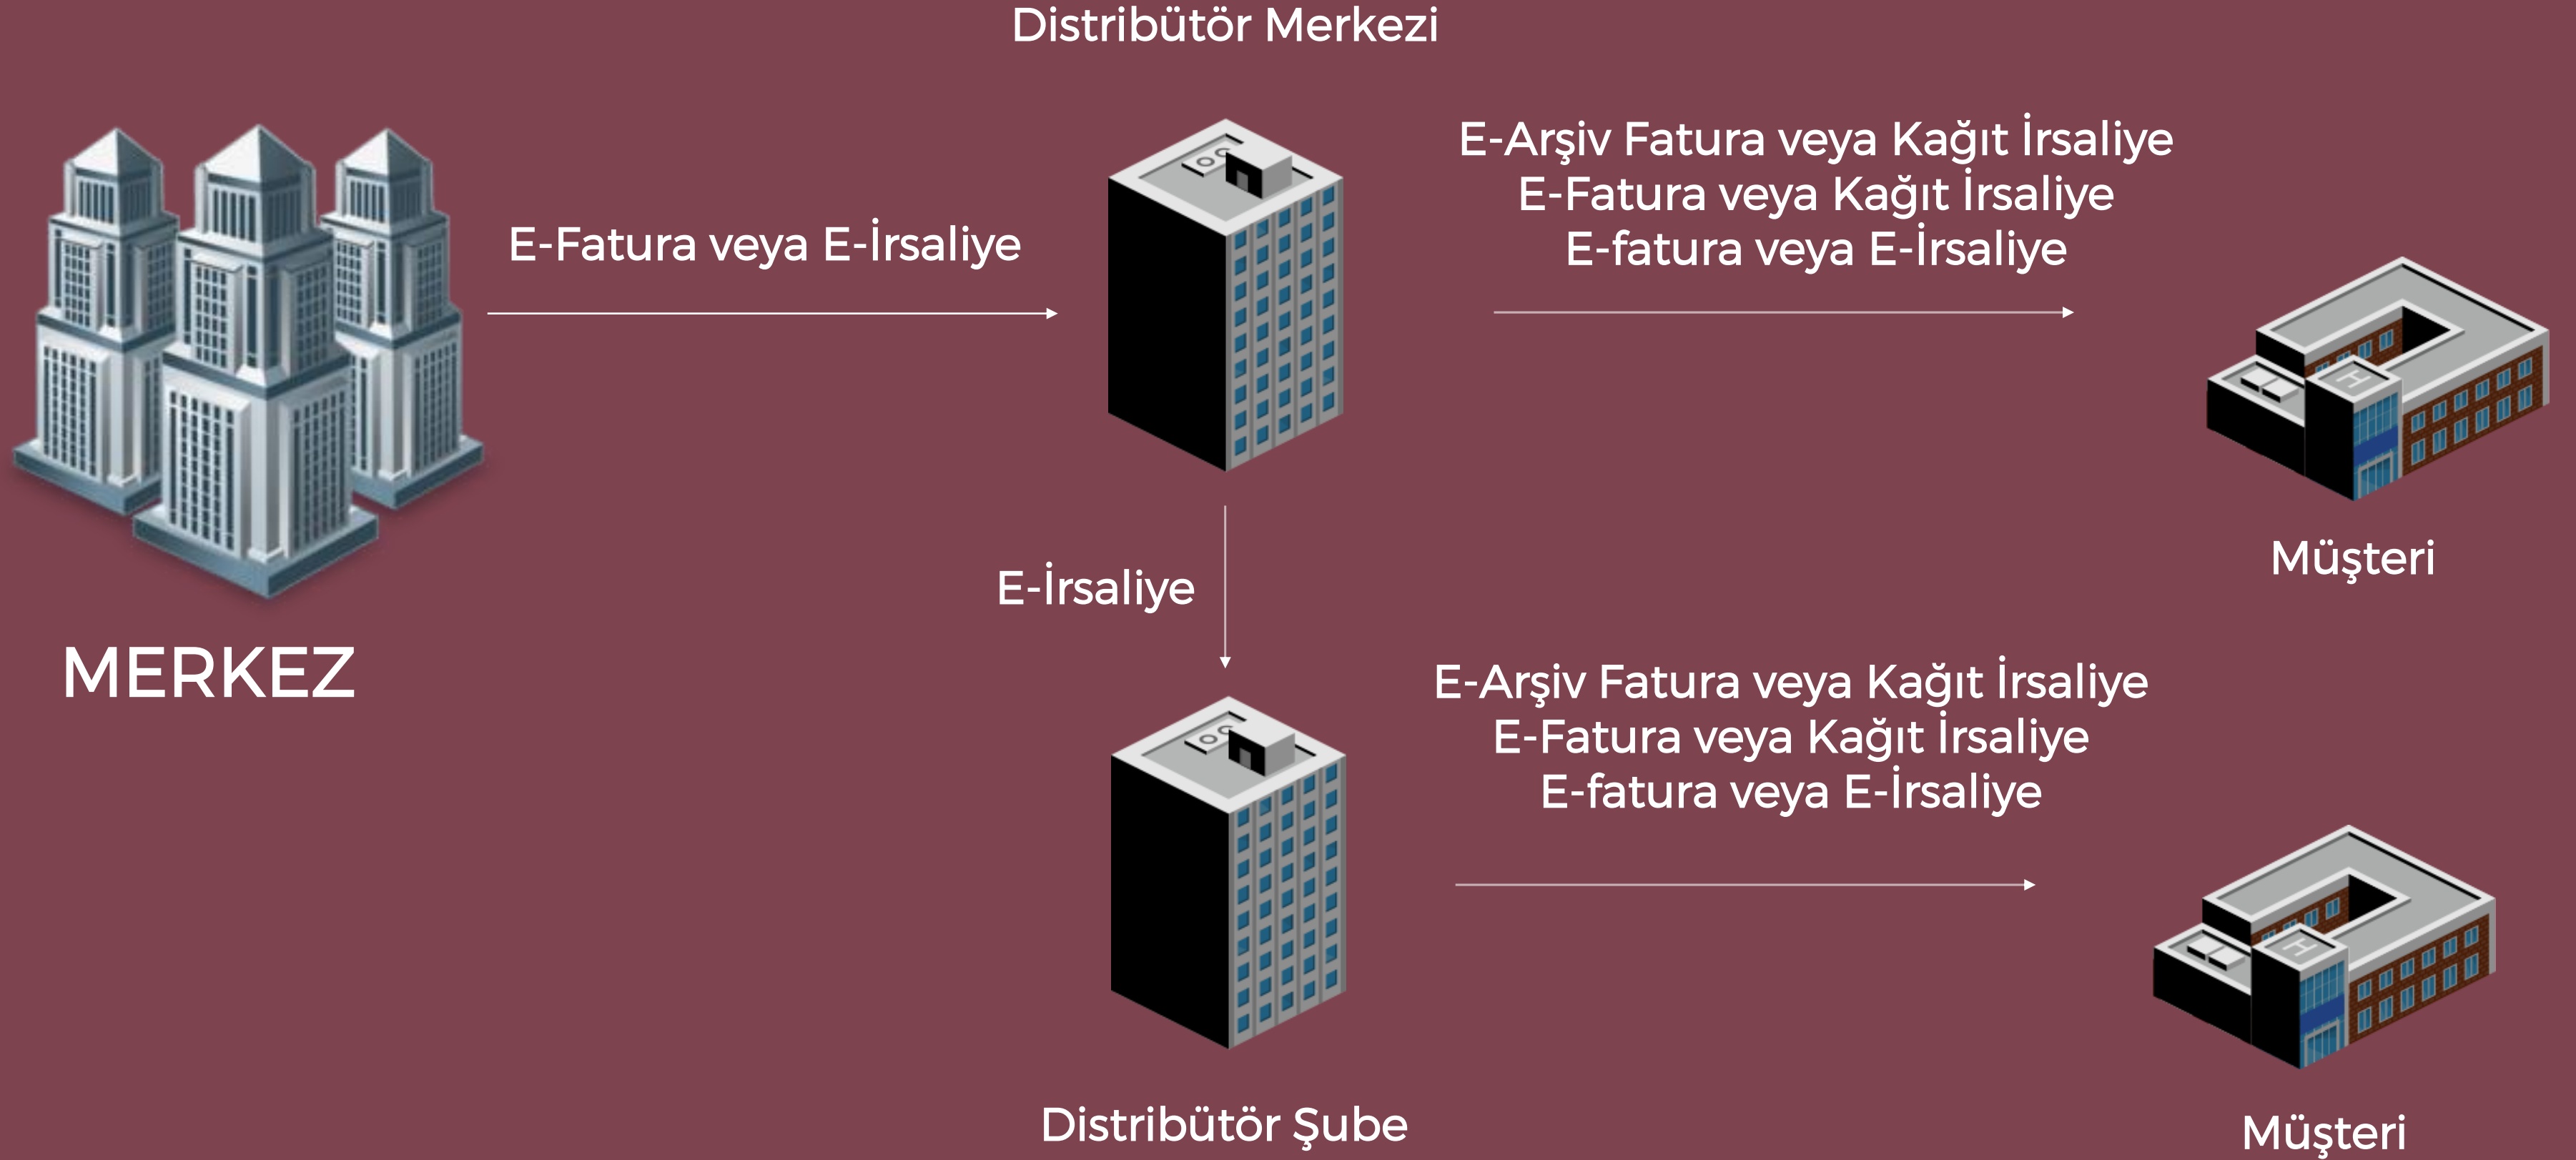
Distribütör Merkezi

E-Fatura veya E-İrsaliye

E-Arşiv Fatura veya Kağıt İrsaliye
E-Fatura veya Kağıt İrsaliye
E-fatura veya E-İrsaliye

Müşteri

MERKEZ

E-İrsaliye

E-Arşiv Fatura veya Kağıt İrsaliye
E-Fatura veya Kağıt İrsaliye
E-fatura veya E-İrsaliye

Distribütör Şube

Müşteri